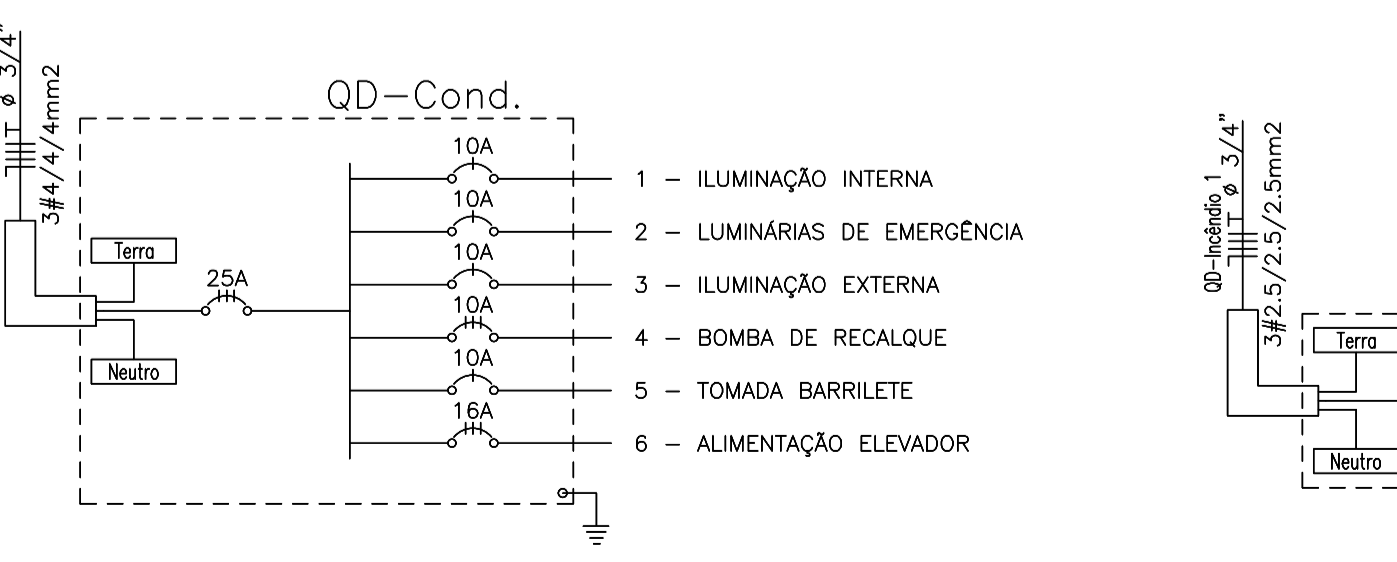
ø 3/4"
3#4/4/4mm2

QD–Cond.

Terra

Neutro

25A

10A
1 – ILUMINAÇÃO INTERNA
10A
2 – LUMINÁRIAS DE EMERGÊNCIA
10A
3 – ILUMINAÇÃO EXTERNA
10A
4 – BOMBA DE RECALQUE
10A
5 – TOMADA BARRILETE
16A
6 – ALIMENTAÇÃO ELEVADOR

QD–Incêndio 1
ø 3/4"
3#2.5/2.5/2.5mm2

Terra

Neutro